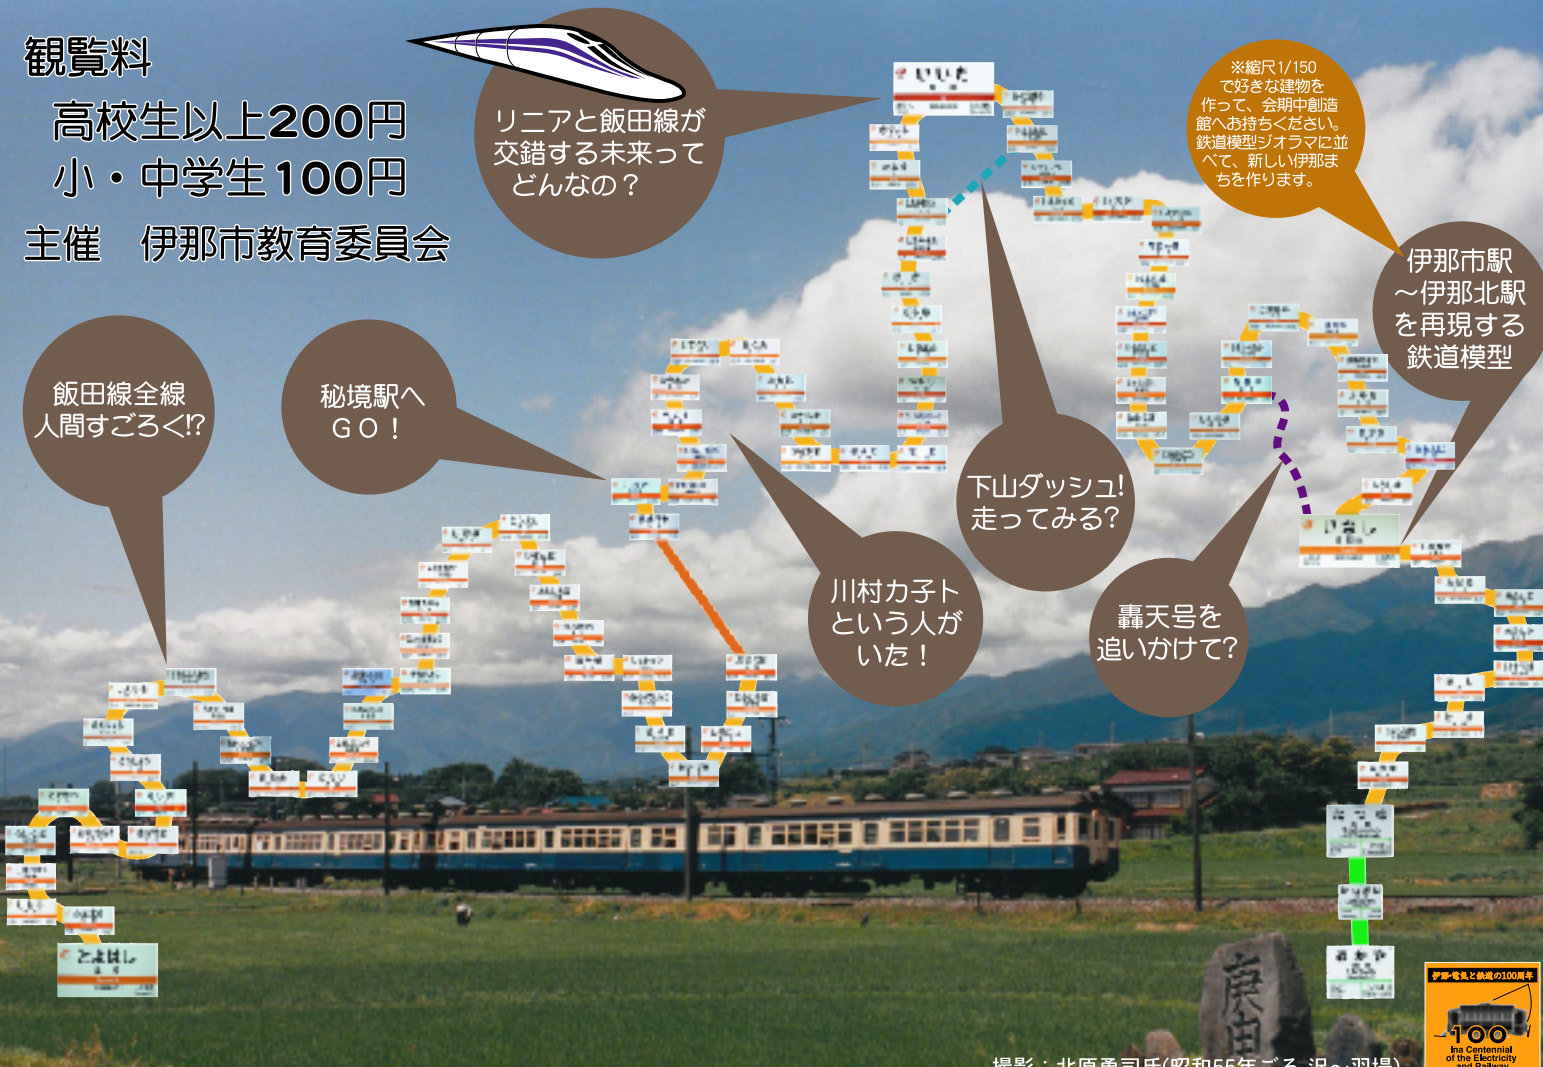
観覧料

高校生以上200円
小・中学生100円

主催　伊那市教育委員会

リニアと飯田線が交錯する未来ってどんなの？

※縮尺1/150で好きな建物を作って、会期中創造館へお持ちください。鉄道模型ジオラマに並べて、新しい伊那まちを作ります。

伊那市駅～伊那北駅を再現する鉄道模型

飯田線全線人間すごろく!?

秘境駅へGO！

下山ダッシュ!走ってみる?

川村カネトという人がいた！

轟天号を追いかけて?

いいだ

いなし

とよはし

伊那・電気と鉄道の100周年
100
Ina Centennial of the Electricity and Railway

撮影：北原勇司氏(昭和55年ごろ 沢～羽場)